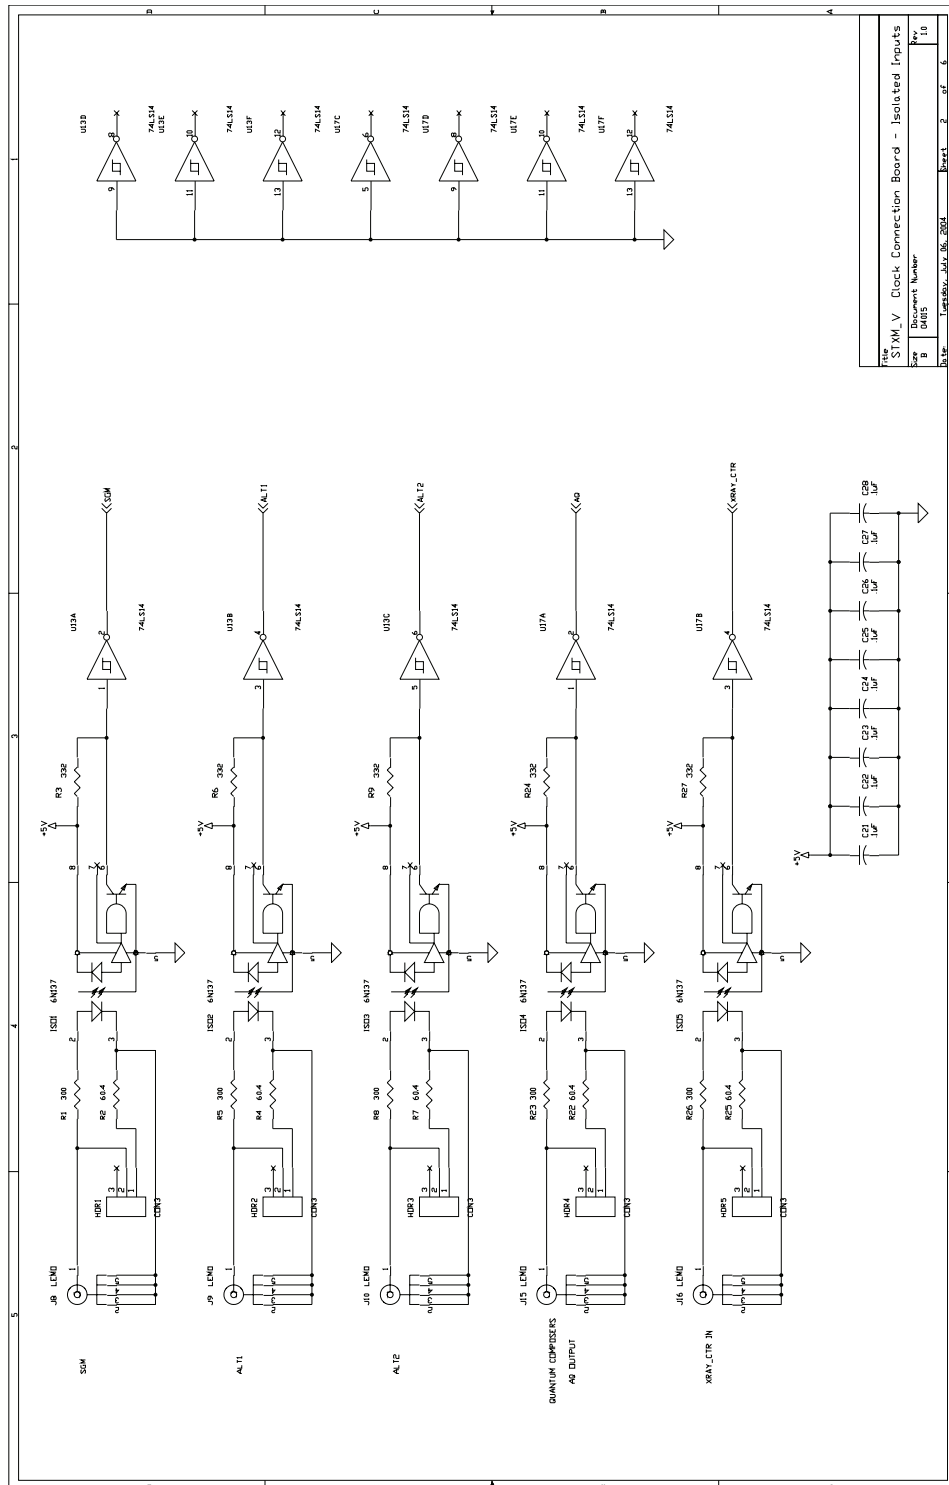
Title
STXM_V Clock Connection Board - Isolated Inputs

Size B | Document Number 04015 | Rev 1.0
Date: Tuesday, July 06, 2004 | Sheet 2 of 6

D C B A

1 2 3 4 5

U13D 74LS14
U13E 74LS14
U13F 74LS14
U17C 74LS14
U17D 74LS14
U17E 74LS14
U17F 74LS14

9 8 X
11 10 X
13 12 X
5 6 X
9 8 X
11 10 X
13 12 X

SGM
J9 LEMO
HDR1
CON3
R1 300
R2 60.4
ISO1 6N137
+5V
R3 332
U13A 74LS14
SGM

ALT1
J9 LEMO
HDR2
CON3
R5 300
R4 60.4
ISO2 6N137
+5V
R6 332
U13B 74LS14
ALT1

ALT2
J10 LEMO
HDR3
CON3
R8 300
R7 60.4
ISO3 6N137
+5V
R9 332
U13C 74LS14
ALT2

QUANTUM COMPOSERS
AQ OUTPUT
J15 LEMO
HDR4
CON3
R23 300
R22 60.4
ISO4 6N137
+5V
R24 332
U17A 74LS14
AQ

XRAY_CTR IN
J16 LEMO
HDR5
CON3
R26 300
R25 60.4
ISO5 6N137
+5V
R27 332
U17B 74LS14
XRAY_CTR

+5V
C21 .1uF
C22 .1uF
C23 .1uF
C24 .1uF
C25 .1uF
C26 .1uF
C27 .1uF
C28 .1uF